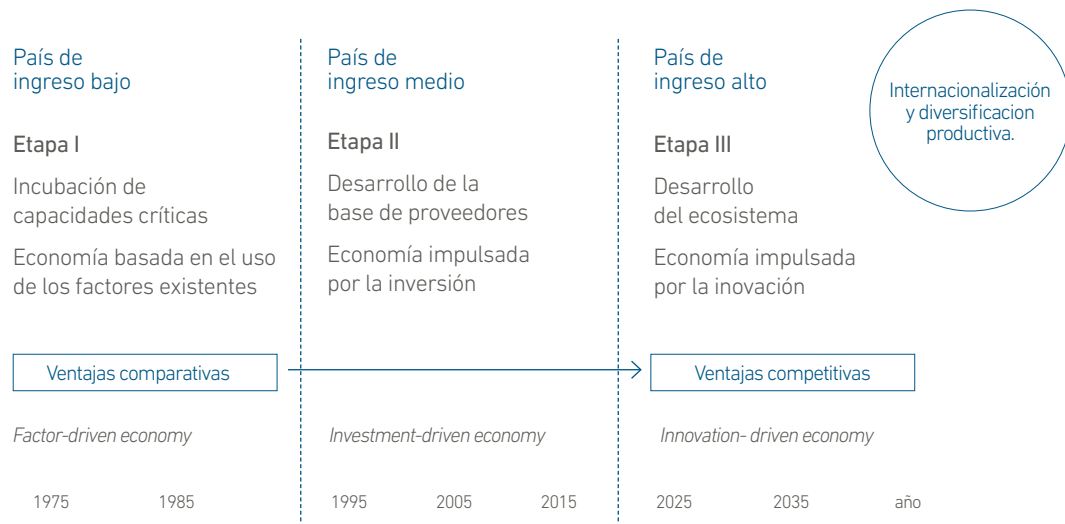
País de ingreso bajo

Etapa I

Incubación de capacidades críticas

Economía basada en el uso de los factores existentes

País de ingreso medio

Etapa II

Desarrollo de la base de proveedores

Economía impulsada por la inversión

País de ingreso alto

Etapa III

Desarrollo del ecosistema

Economía impulsada por la inovación

Internacionalización y diversificacion productiva.

Ventajas comparativas

Ventajas competitivas

Factor-driven economy

Investment-driven economy

Innovation- driven economy

1975 1985 1995 2005 2015 2025 2035 año